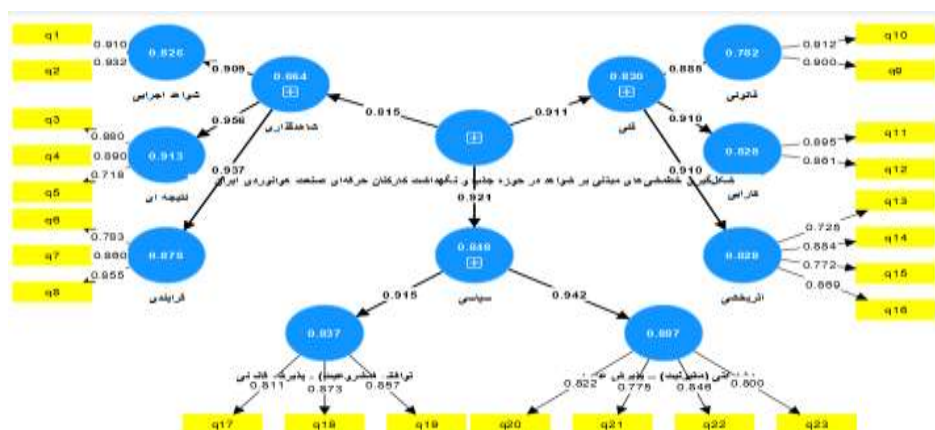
q1
q2
0.910
0.932
0.826
شواهد اجرایی
0.909
0.864
شاهدگذاری
0.956
q3
q4
q5
0.880
0.890
0.718
0.913
نتیجه ای
0.937
q6
q7
q8
0.783
0.860
0.855
0.878
فرایندی
0.815
0.911
0.830
فنی
0.888
0.782
قانونی
0.812
0.900
q10
q9
0.919
0.828
کارایی
0.895
0.861
q11
q12
0.910
شکل‌گیری خط‌مشی‌های مبتنی بر شواهد در حوزه جذب و نگهداشت کارکنان حرفه‌ای صنعت هواپیمایی ایران
0.921
0.849
سیاسی
0.915
0.942
0.828
ارزیابی
0.725
0.884
0.772
0.869
q13
q14
q15
q16
0.837
توافق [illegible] پذیرش قانونی
0.811
0.873
0.857
0.807
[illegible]
0.822
0.775
0.846
0.800
q17
q18
q19
q20
q21
q22
q23